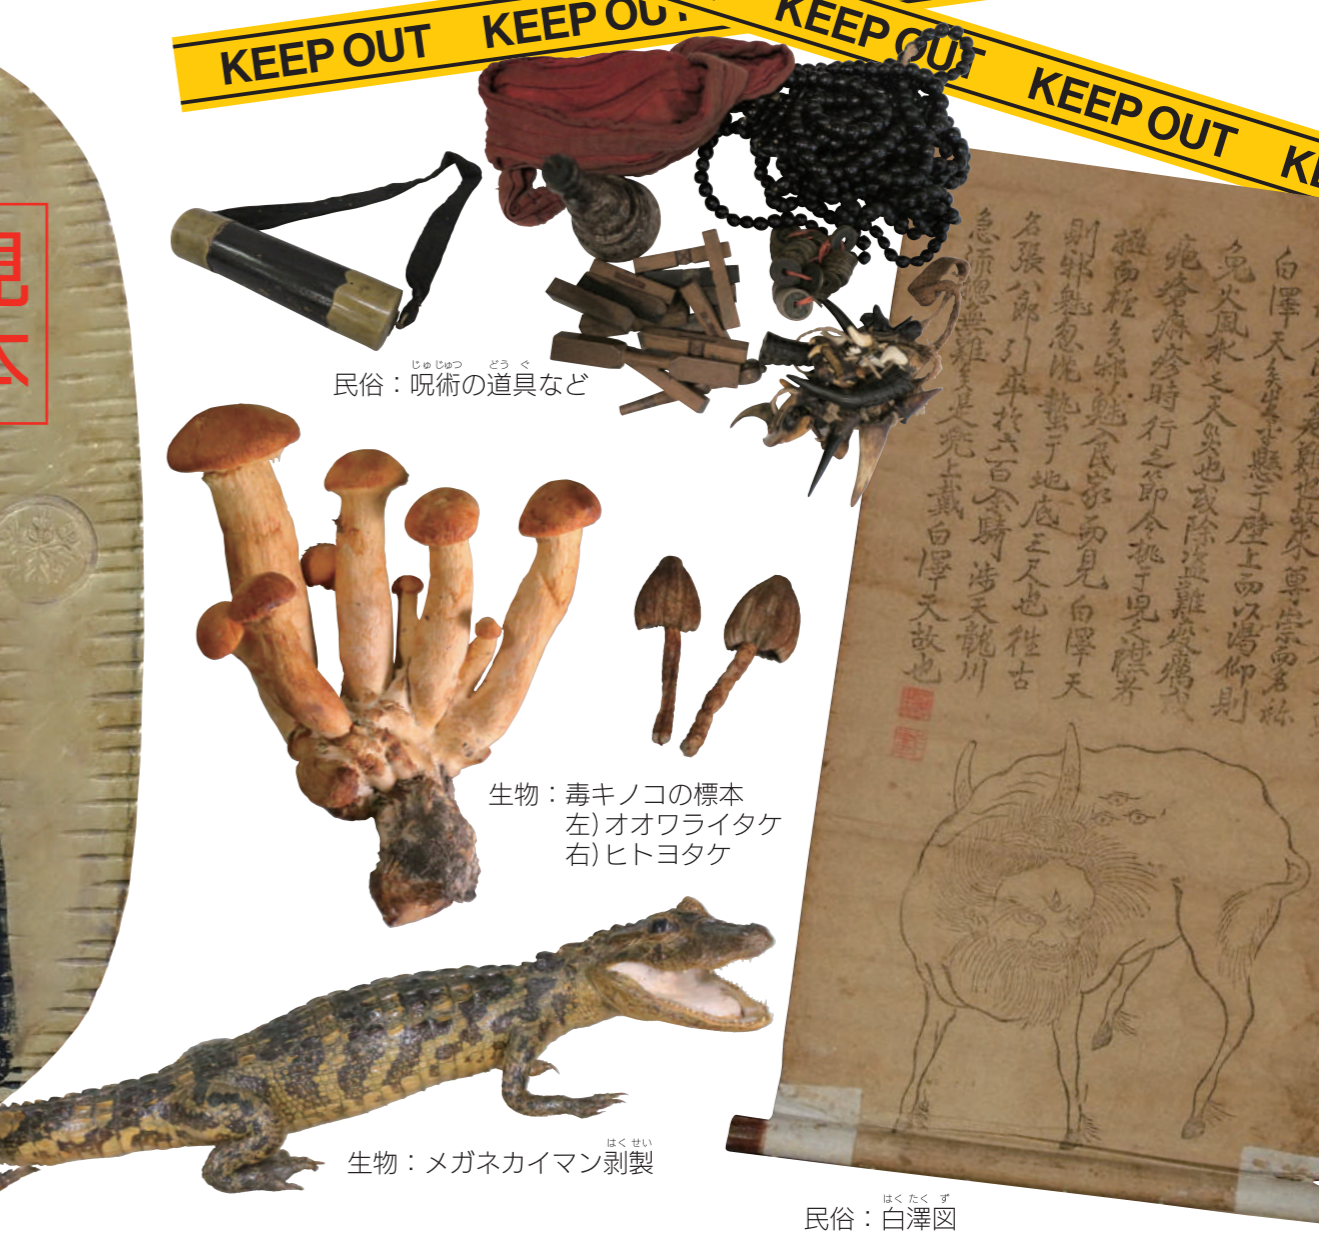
KEEP OUT KEEP OU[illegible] KEEP OUT KEEP OUT KE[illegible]

見本

民俗：呪術の道具など

生物：毒キノコの標本
左）オオワライタケ
右）ヒトヨタケ

生物：メガネカイマン剥製

民俗：白澤図

白澤天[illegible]懸于壁上而以湯仰則
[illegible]火風水之天災也或除盗難妖魔
疫病麻疹時行之節令掛于児之襟著
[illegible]
則邪魅忽滅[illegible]見白澤天
名張八郎引卒於六百余騎渉天龍川
急流悉無難是兜上載白澤天故也